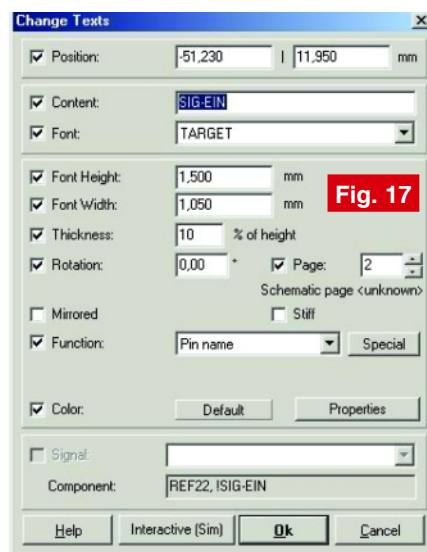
Change Texts
X

Position: -51,230 I 11,950 mm

Content: SIG-EIN
Font: TARGET

Font Height: 1,500 mm
Fig. 17
Font Width: 1,050 mm
Thickness: 10 % of height
Rotation: 0,00 ° Page: 2
Schematic page <unknown>
Mirrored
Stiff
Function: Pin name
Special

Color: Default Properties

Signal:
Component: REF22, ISIG-EIN

Help
Interactive (Sim)
Ok
Cancel